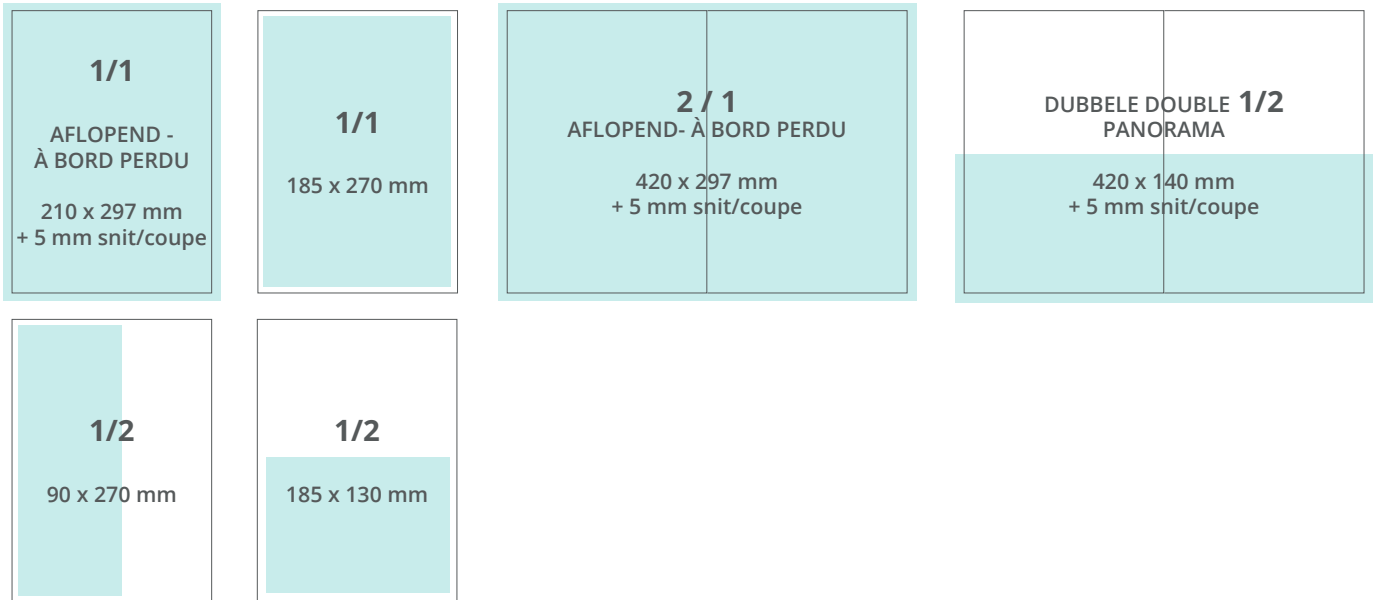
1/1

AFLOPEND -
À BORD PERDU

210 x 297 mm
+ 5 mm snit/coupe

1/1

185 x 270 mm

2 / 1
AFLOPEND- À BORD PERDU

420 x 297 mm
+ 5 mm snit/coupe

DUBBELE DOUBLE 1/2
PANORAMA

420 x 140 mm
+ 5 mm snit/coupe

1/2

90 x 270 mm

1/2

185 x 130 mm